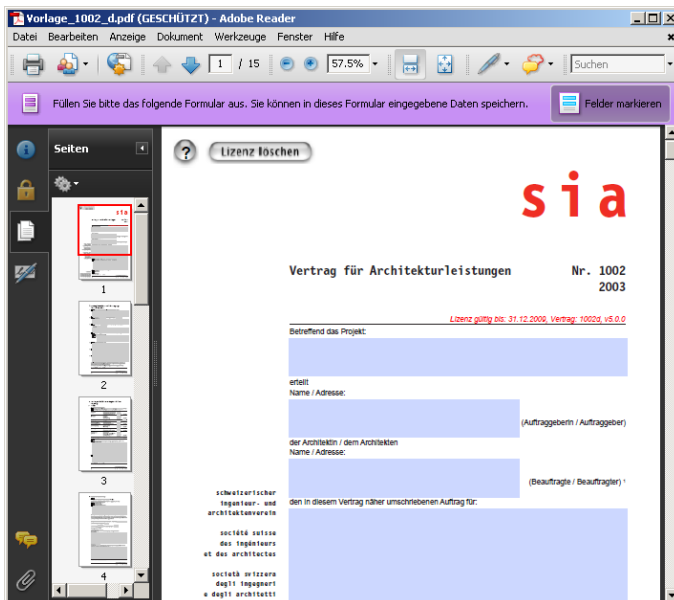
Vorlage_1002_d.pdf (GESCHÜTZT) - Adobe Reader

Datei Bearbeiten Anzeige Dokument Werkzeuge Fenster Hilfe

1 / 15 57.5% Suchen

Füllen Sie bitte das folgende Formular aus. Sie können in dieses Formular eingegebene Daten speichern.

Felder markieren

Seiten

1

2

3

4

Lizenz löschen

sia

Vertrag für Architekturleistungen

Nr. 1002
2003

Lizenz gültig bis: 31.12.2009, Vertrag: 1002d, v5.0.0

Betreffend das Projekt:

erteilt
Name / Adresse:

(Auftraggeberin / Auftraggeber)

der Architektin / dem Architekten
Name / Adresse:

(Beauftragte / Beauftragter)

den in diesem Vertrag näher umschriebenen Auftrag für:

schweizerischer
ingenieur- und
architektenverein

société suisse
des ingénieurs
et des architectes

società svizzera
degli ingegneri
e degli architetti